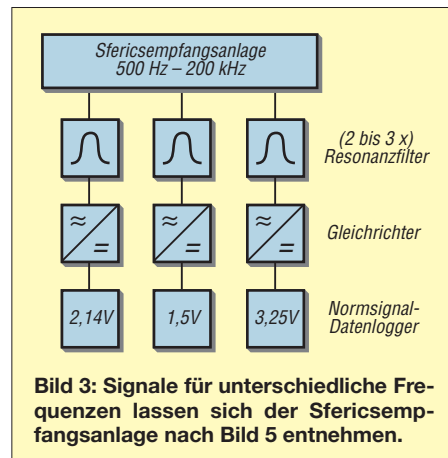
Sfericsempfangsanlage
500 Hz – 200 kHz

(2 bis 3 x)
Resonanzfilter

≈
=

≈
=

≈
=

Gleichrichter

2,14V

1,5V

3,25V

Normsignal-Datenlogger

Bild 3: Signale für unterschiedliche Frequenzen lassen sich der Sfericsempfangsanlage nach Bild 5 entnehmen.